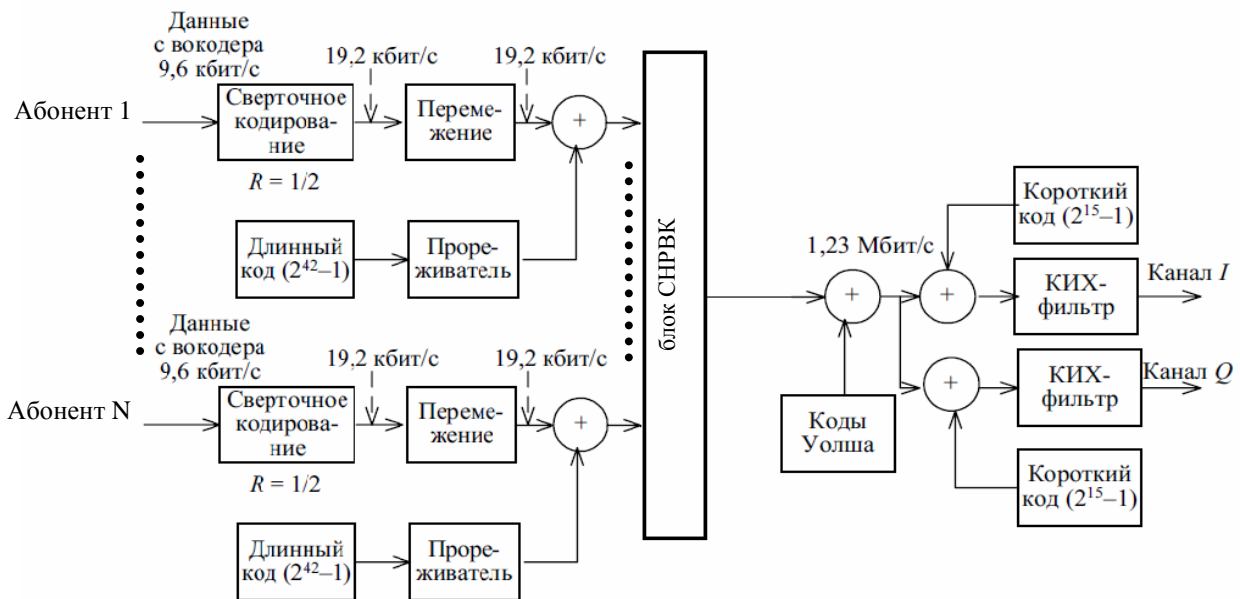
Данные с вокодера 9,6 кбит/с

19,2 кбит/с

19,2 кбит/с

Абонент 1

Сверточное кодирование

$R = 1/2$

Перемежение

+

Длинный код $(2^{42}–1)$

Прореживатель

Данные с вокодера 9,6 кбит/с

19,2 кбит/с

19,2 кбит/с

Абонент N

Сверточное кодирование

$R = 1/2$

Перемежение

+

Длинный код $(2^{42}–1)$

Прореживатель

блок СНРВК

1,23 Мбит/с

+

Коды Уолша

Короткий код $(2^{15}–1)$

+

КИХ-фильтр

Канал $I$

+

КИХ-фильтр

Канал $Q$

Короткий код $(2^{15}–1)$